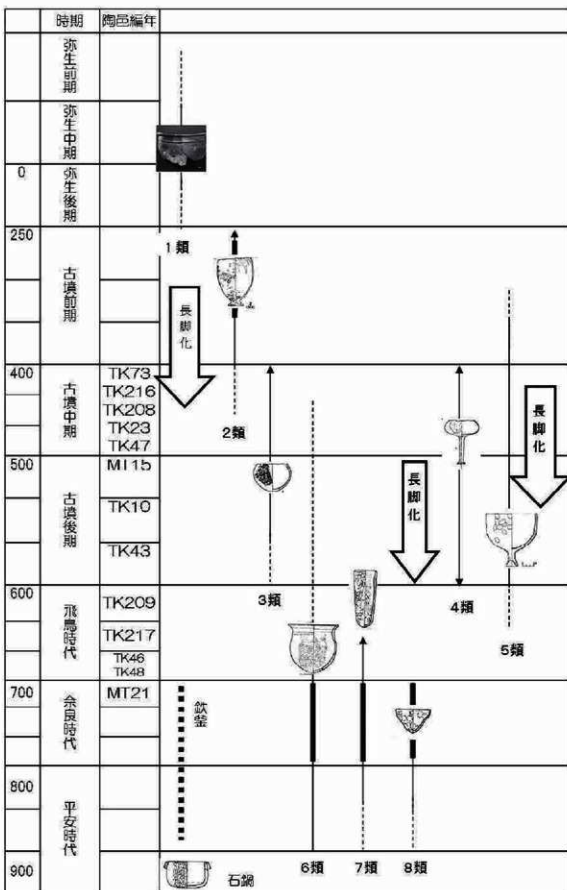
| | 時期 | 陶邑編年 | |
|---|---|---|---|
| | 弥生前期 | | |
| | 弥生中期 | | |
| 0 | 弥生後期 | | |
| 250 | 古墳前期 | | 1類 長脚化 |
| 400 | 古墳中期 | TK73 TK216 TK208 TK23 TK47 | 2類 長脚化 |
| 500 | 古墳後期 | MT15 TK10 TK43 | 長脚化 |
| 600 | 飛鳥時代 | TK209 TK217 TK46 TK48 | 3類 4類 5類 |
| 700 | 奈良時代 | MT21 | 鉄釜 |
| 800 | 平安時代 | | |
| 900 | | | 石鍋 6類 7類 8類 |